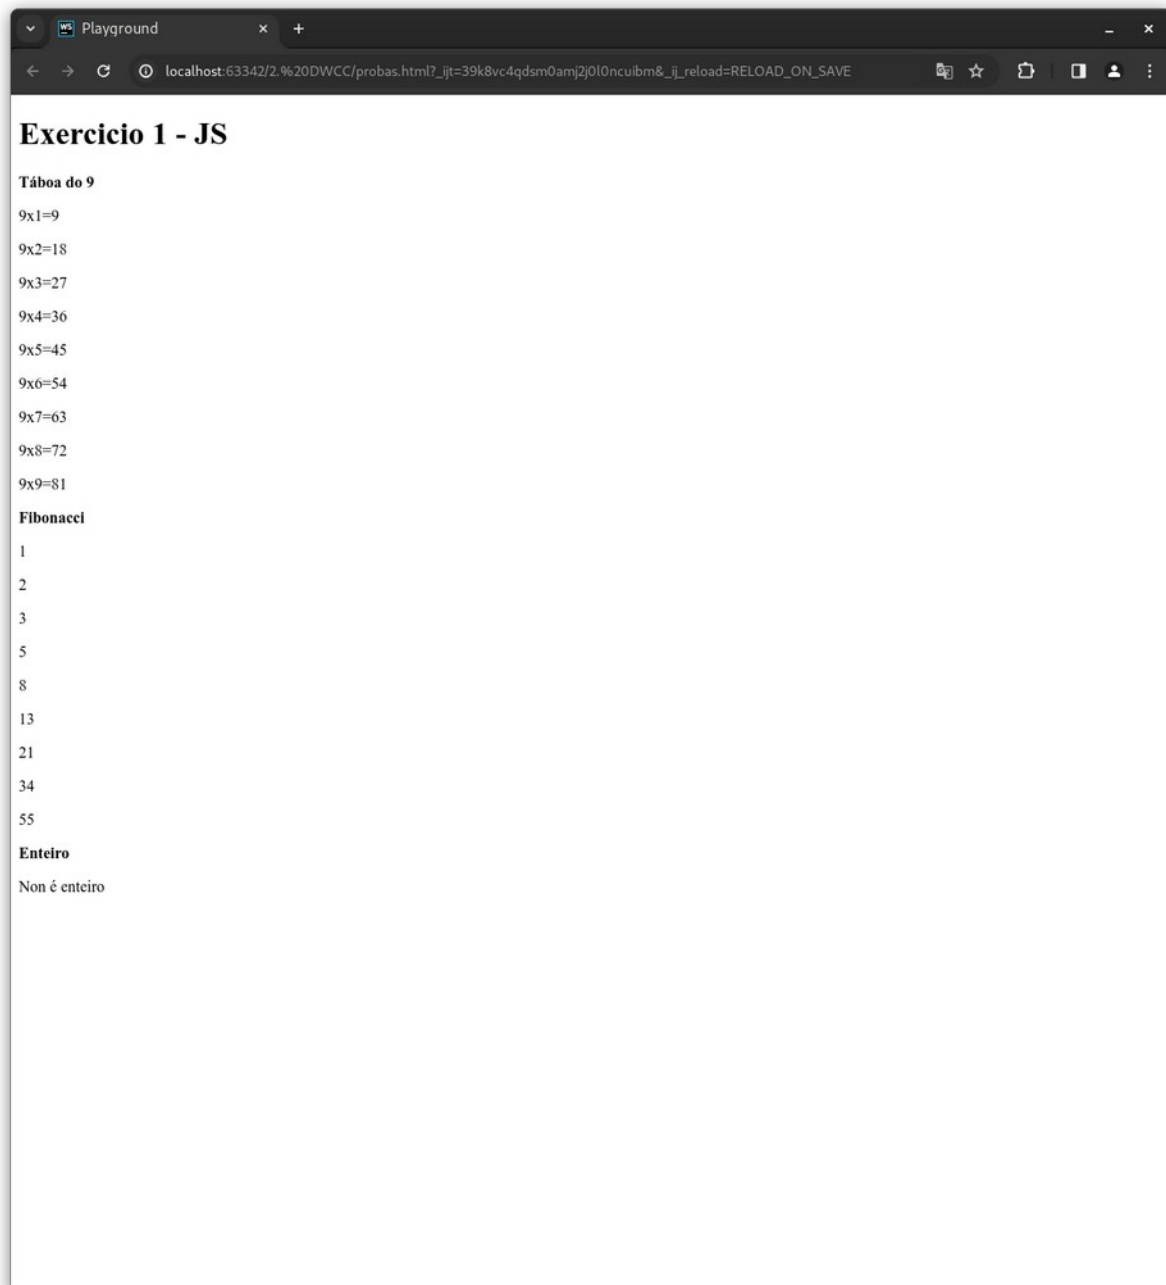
Playground

localhost:63342/2.%20DWCC/probas.html?_ijt=39k8vc4qdsm0amj2j0l0ncuibm&_ij_reload=RELOAD_ON_SAVE

# Exercicio 1 - JS

**Táboa do 9**

9x1=9

9x2=18

9x3=27

9x4=36

9x5=45

9x6=54

9x7=63

9x8=72

9x9=81

**Fibonacci**

1

2

3

5

8

13

21

34

55

**Enteiro**

Non é enteiro